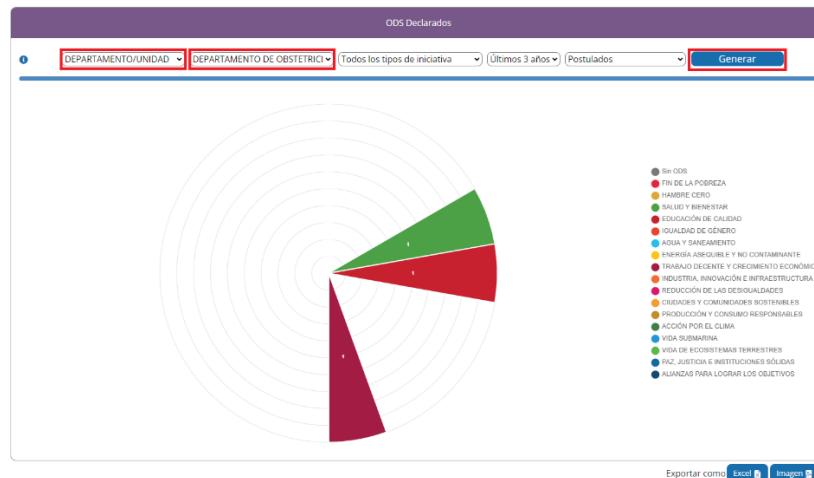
ODS Declarados

DEPARTAMENTO/UNIDAD | DEPARTAMENTO DE OBSTETRICI | Todos los tipos de iniciativa | Últimos 3 años | Postulados | Generar

1
1
1

Sin ODS
FIN DE LA POBREZA
HAMBRE CERO
SALUD Y BIENESTAR
EDUCACIÓN DE CALIDAD
IGUALDAD DE GÉNERO
AGUA Y SANEAMIENTO
ENERGÍA ASEQUIBLE Y NO CONTAMINANTE
TRABAJO DECENTE Y CRECIMIENTO ECONÓMIC
INDUSTRIA, INNOVACIÓN E INFRAESTRUCTURA
REDUCCIÓN DE LAS DESIGUALDADES
CIUDADES Y COMUNIDADES SOSTENIBLES
PRODUCCIÓN Y CONSUMO RESPONSABLES
ACCIÓN POR EL CLIMA
VIDA SUBMARINA
VIDA DE ECOSISTEMAS TERRESTRES
PAZ, JUSTICIA E INSTITUCIONES SÓLIDAS
ALIANZAS PARA LOGRAR LOS OBJETIVOS

Exportar como Excel Imagen